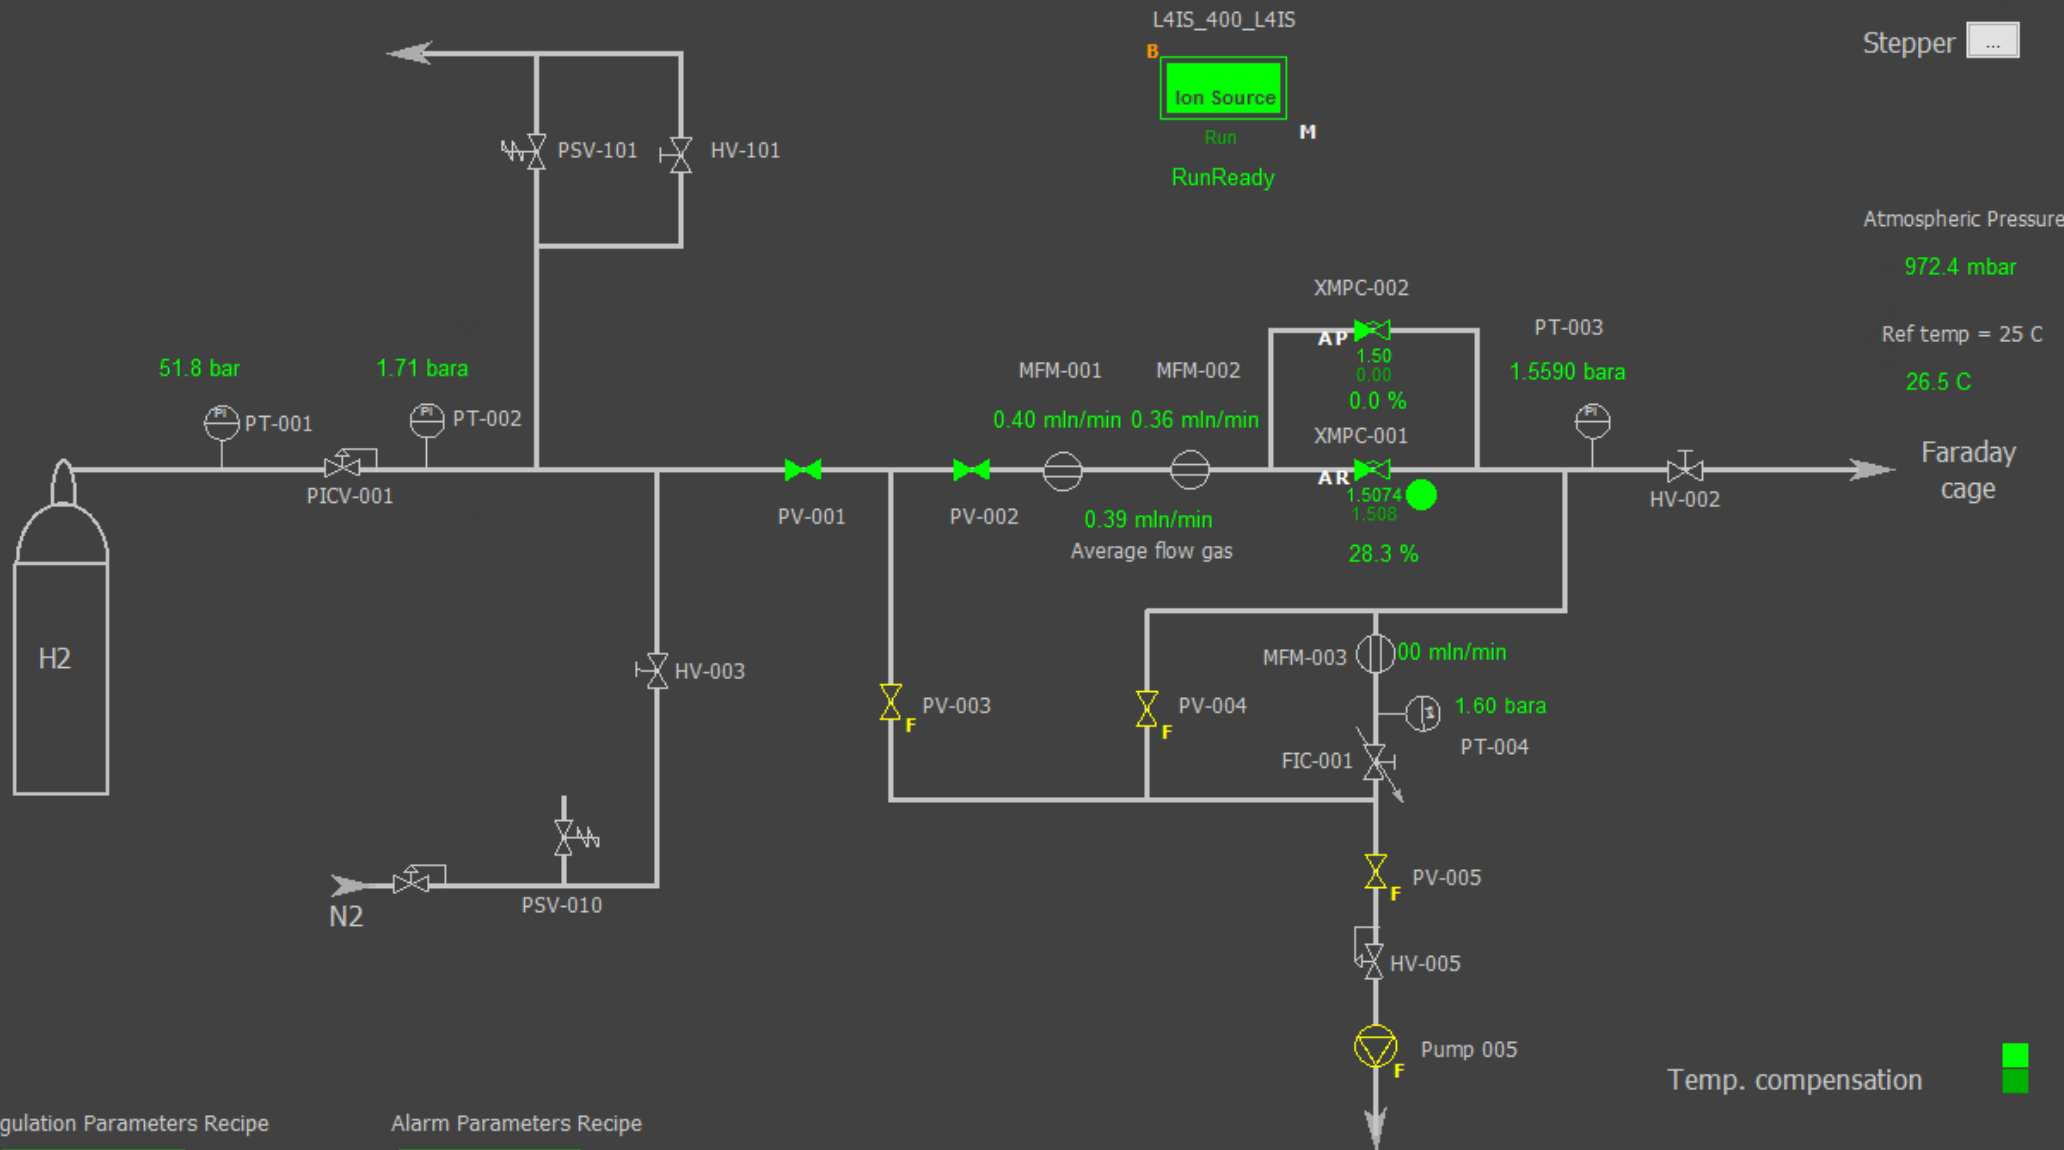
L4IS_400_L4IS

B

Ion Source

Run

M

RunReady

Stepper ...

Atmospheric Pressure

972.4 mbar

Ref temp = 25 C

26.5 C

PSV-101

HV-101

XMPC-002

AP

1.50

0.00

0.0 %

PT-003

1.5590 bara

MFM-001

MFM-002

0.40 mln/min

0.36 mln/min

XMPC-001

51.8 bar

1.71 bara

PI

PT-001

PI

PT-002

PICV-001

PV-001

PV-002

AR

1.5074

1.508

0.39 mln/min

Average flow gas

28.3 %

PI

HV-002

Faraday cage

H2

HV-003

PV-003

F

PV-004

F

MFM-003

00 mln/min

1.60 bara

PT-004

FIC-001

N2

PSV-010

PV-005

F

HV-005

Pump 005

F

Temp. compensation

gulation Parameters Recipe

Alarm Parameters Recipe